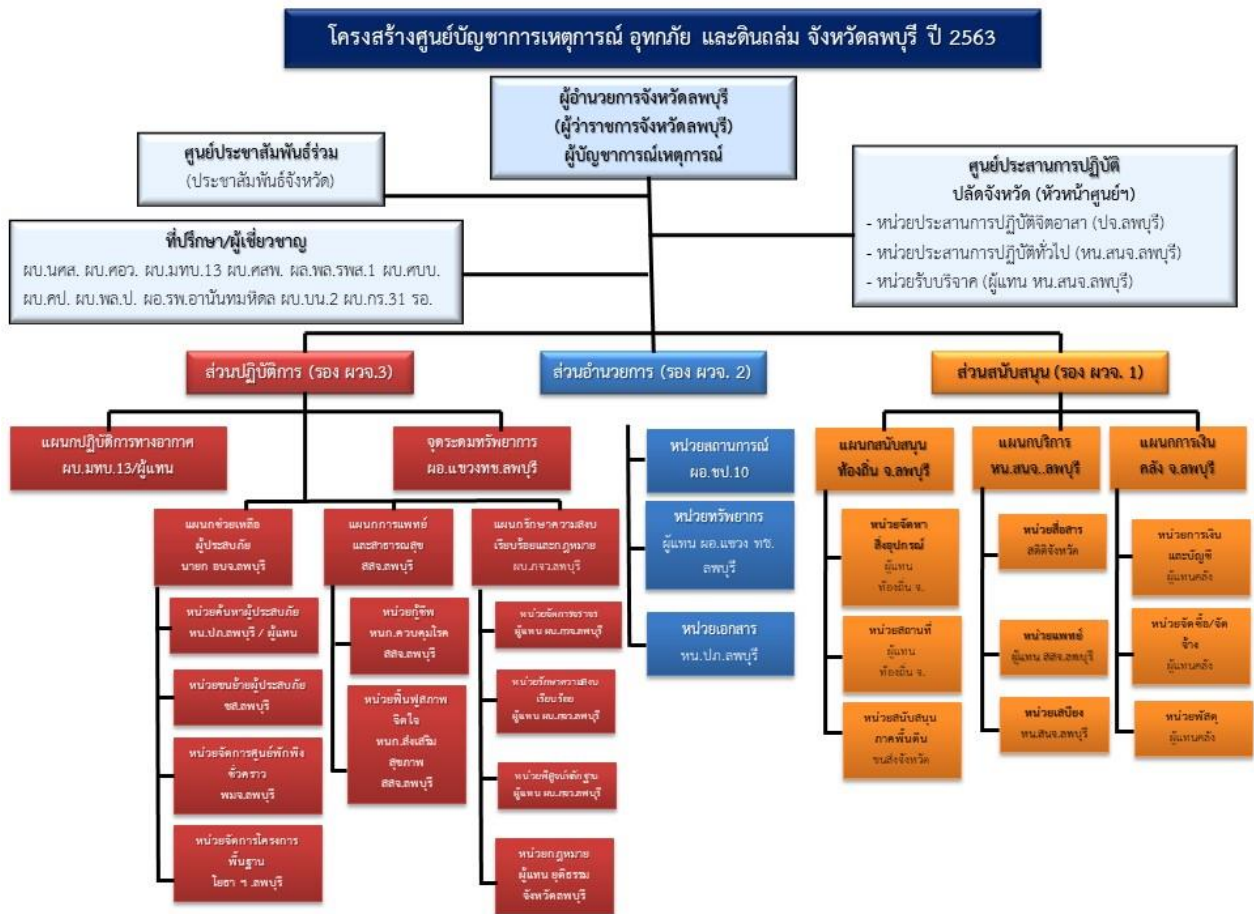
โครงสร้างศูนย์บัญชาการเหตุการณ์ อุทกภัย และดินถล่ม จังหวัดลพบุรี ปี 2563

ผู้อำนวยการจังหวัดลพบุรี
(ผู้ว่าราชการจังหวัดลพบุรี)
ผู้บัญชาการณ์เหตุการณ์

ศูนย์ประชาสัมพันธ์ร่วม
(ประชาสัมพันธ์จังหวัด)

ศูนย์ประสานการปฏิบัติ
ปลัดจังหวัด (หัวหน้าศูนย์ฯ)
- หน่วยประสานการปฏิบัติจิตอาสา (ปจ.ลพบุรี)
- หน่วยประสานการปฏิบัติทั่วไป (หน.สนจ.ลพบุรี)
- หน่วยรับบริจาค (ผู้แทน หน.สนจ.ลพบุรี)

ที่ปรึกษา/ผู้เชี่ยวชาญ
ผบ.นศส. ผบ.ศอว. ผบ.มทบ.13 ผบ.ศสพ. ผล.พล.รพส.1 ผบ.ศบบ. ผบ.ศป. ผบ.พล.ป. ผอ.รพ.อานันทมหิดล ผบ.บน.2 ผบ.กร.31 รอ.

ส่วนปฏิบัติการ (รอง ผวจ.3)

ส่วนอำนวยการ (รอง ผวจ. 2)

ส่วนสนับสนุน (รอง ผวจ. 1)

แผนกปฏิบัติการทางอากาศ
ผบ.มทบ.13/ผู้แทน

จุดระดมทรัพยากร
ผอ.แขวงทช.ลพบุรี

แผนกช่วยเหลือผู้ประสบภัย
นายก อบจ.ลพบุรี

หน่วยค้นหาผู้ประสบภัย
หน.ปภ.ลพบุรี / ผู้แทน

หน่วยขนย้ายผู้ประสบภัย
ขส.ลพบุรี

หน่วยจัดการศูนย์พักพิงชั่วคราว
พมจ.ลพบุรี

หน่วยจัดการโครงการพื้นฐาน
โยธา ฯ.ลพบุรี

แผนกการแพทย์และสาธารณสุข
สสจ.ลพบุรี

หน่วยกู้ชีพ
หนก.ควบคุมโรค
สสจ.ลพบุรี

หน่วยฟื้นฟูสภาพจิตใจ
หนก.ส่งเสริมสุขภาพ
สสจ.ลพบุรี

แผนกรักษาความสงบเรียบร้อยและกฎหมาย
ผบ.ภจว.ลพบุรี

หน่วยจัดการจราจร
ผู้แทน ผบ.ภจว.ลพบุรี

หน่วยรักษาความสงบเรียบร้อย
ผู้แทน ผบ.ภจว.ลพบุรี

หน่วยพิสูจน์หลักฐาน
ผู้แทน ผบ.ภจว.ลพบุรี

หน่วยกฎหมาย
ผู้แทน ยุติธรรม
จังหวัดลพบุรี

หน่วยสถานการณ์
ผอ.ชป.10

หน่วยทรัพยากร
ผู้แทน ผอ.แขวง ทช.
ลพบุรี

หน่วยเอกสาร
หน.ปภ.ลพบุรี

แผนกสนับสนุนท้องถิ่น จ.ลพบุรี

หน่วยจัดหาสิ่งอุปกรณ์
ผู้แทน
ท้องถิ่น จ.

หน่วยสถานที่
ผู้แทน
ท้องถิ่น จ.

หน่วยสนับสนุนภาคพื้นดิน
ขนส่งจังหวัด

แผนกบริการ
หน.สนจ..ลพบุรี

หน่วยสื่อสาร
สถิติจังหวัด

หน่วยแพทย์
ผู้แทน สสจ.ลพบุรี

หน่วยเสบียง
หน.สนจ.ลพบุรี

แผนกการเงิน
คลัง จ.ลพบุรี

หน่วยการเงินและบัญชี
ผู้แทนคลัง

หน่วยจัดซื้อ/จัดจ้าง
ผู้แทนคลัง

หน่วยพัสดุ
ผู้แทนคลัง